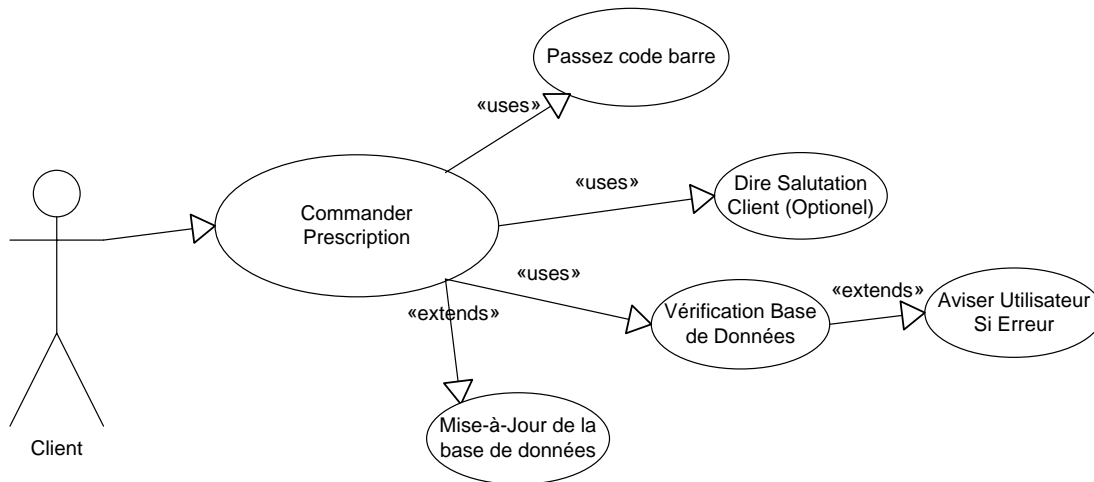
Passez code barre

«uses»

«uses»

Dire Salutation Client (Optionel)

Commander Prescription

«uses»

«extends»

Vérification Base de Données

«extends»

Aviser Utilisateur Si Erreur

Mise-à-Jour de la base de données

Client